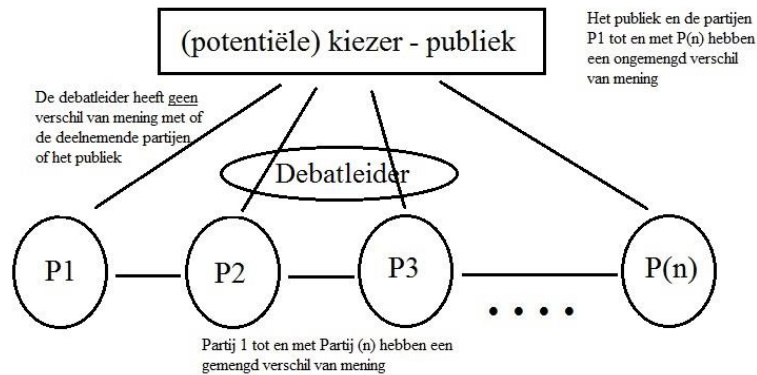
(potentiële) kiezer - publiek

Het publiek en de partijen P1 tot en met P(n) hebben een ongemengd verschil van mening

De debatleider heeft geen verschil van mening met of de deelnemende partijen of het publiek

Debatleider

P1

P2

P3

• • • •

P(n)

Partij 1 tot en met Partij (n) hebben een gemengd verschil van mening